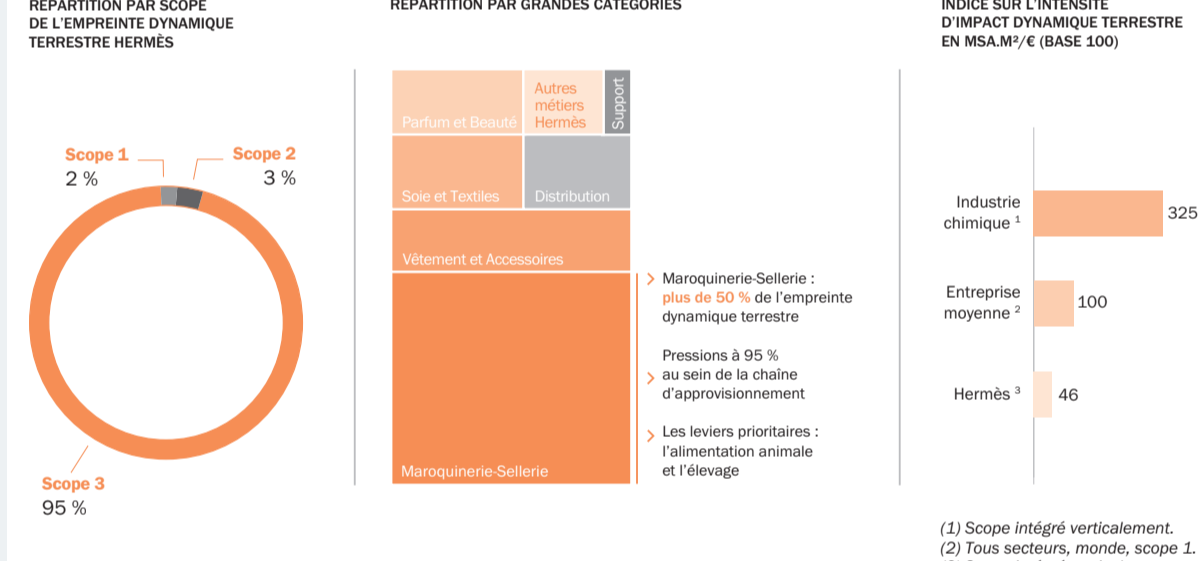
RÉPARTITION PAR SCOPE DE L'EMPREINTE DYNAMIQUE TERRESTRE HERMÈS

Scope 1
2 %

Scope 2
3 %

Scope 3
95 %

RÉPARTITION PAR GRANDES CATÉGORIES

Parfum et Beauté
Autres métiers Hermès
Support
Soie et Textiles
Distribution
Vêtement et Accessoires
Maroquinerie-Sellerie

Maroquinerie-Sellerie : plus de 50 % de l'empreinte dynamique terrestre

Pressions à 95 % au sein de la chaîne d'approvisionnement

Les leviers prioritaires : l'alimentation animale et l'élevage

INDICE SUR L'INTENSITÉ D'IMPACT DYNAMIQUE TERRESTRE EN MSA.M²/€ (BASE 100)

Industrie chimique $^1$ 325

Entreprise moyenne $^2$ 100

Hermès $^3$ 46

(1) Scope intégré verticalement.
(2) Tous secteurs, monde, scope 1.
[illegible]